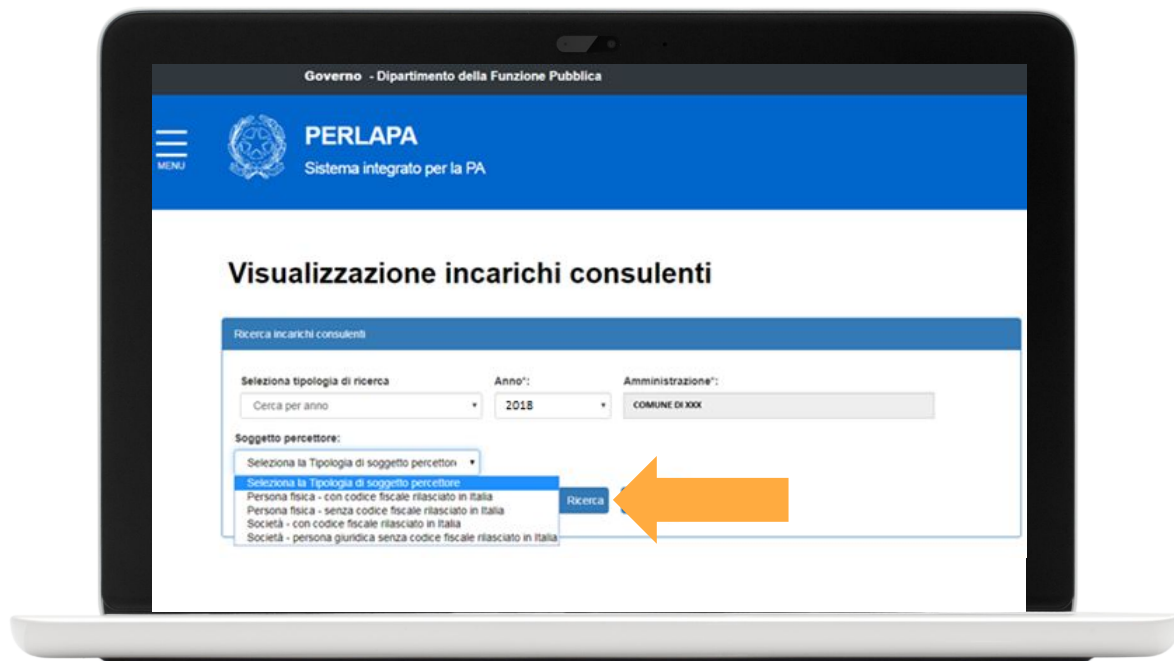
Governo - Dipartimento della Funzione Pubblica

MENU

PERLAPA
Sistema integrato per la PA

Visualizzazione incarichi consulenti

Ricerca incarichi consulenti

Seleziona tipologia di ricerca
Cerca per anno

Anno*:
2018

Amministrazione*:
COMUNE DI XXX

Soggetto percettore:
Seleziona la Tipologia di soggetto percettore

Seleziona la Tipologia di soggetto percettore
Persona fisica - con codice fiscale rilasciato in Italia
Persona fisica - senza codice fiscale rilasciato in Italia
Società - con codice fiscale rilasciato in Italia
Società - persona giuridica senza codice fiscale rilasciato in Italia

Ricerca